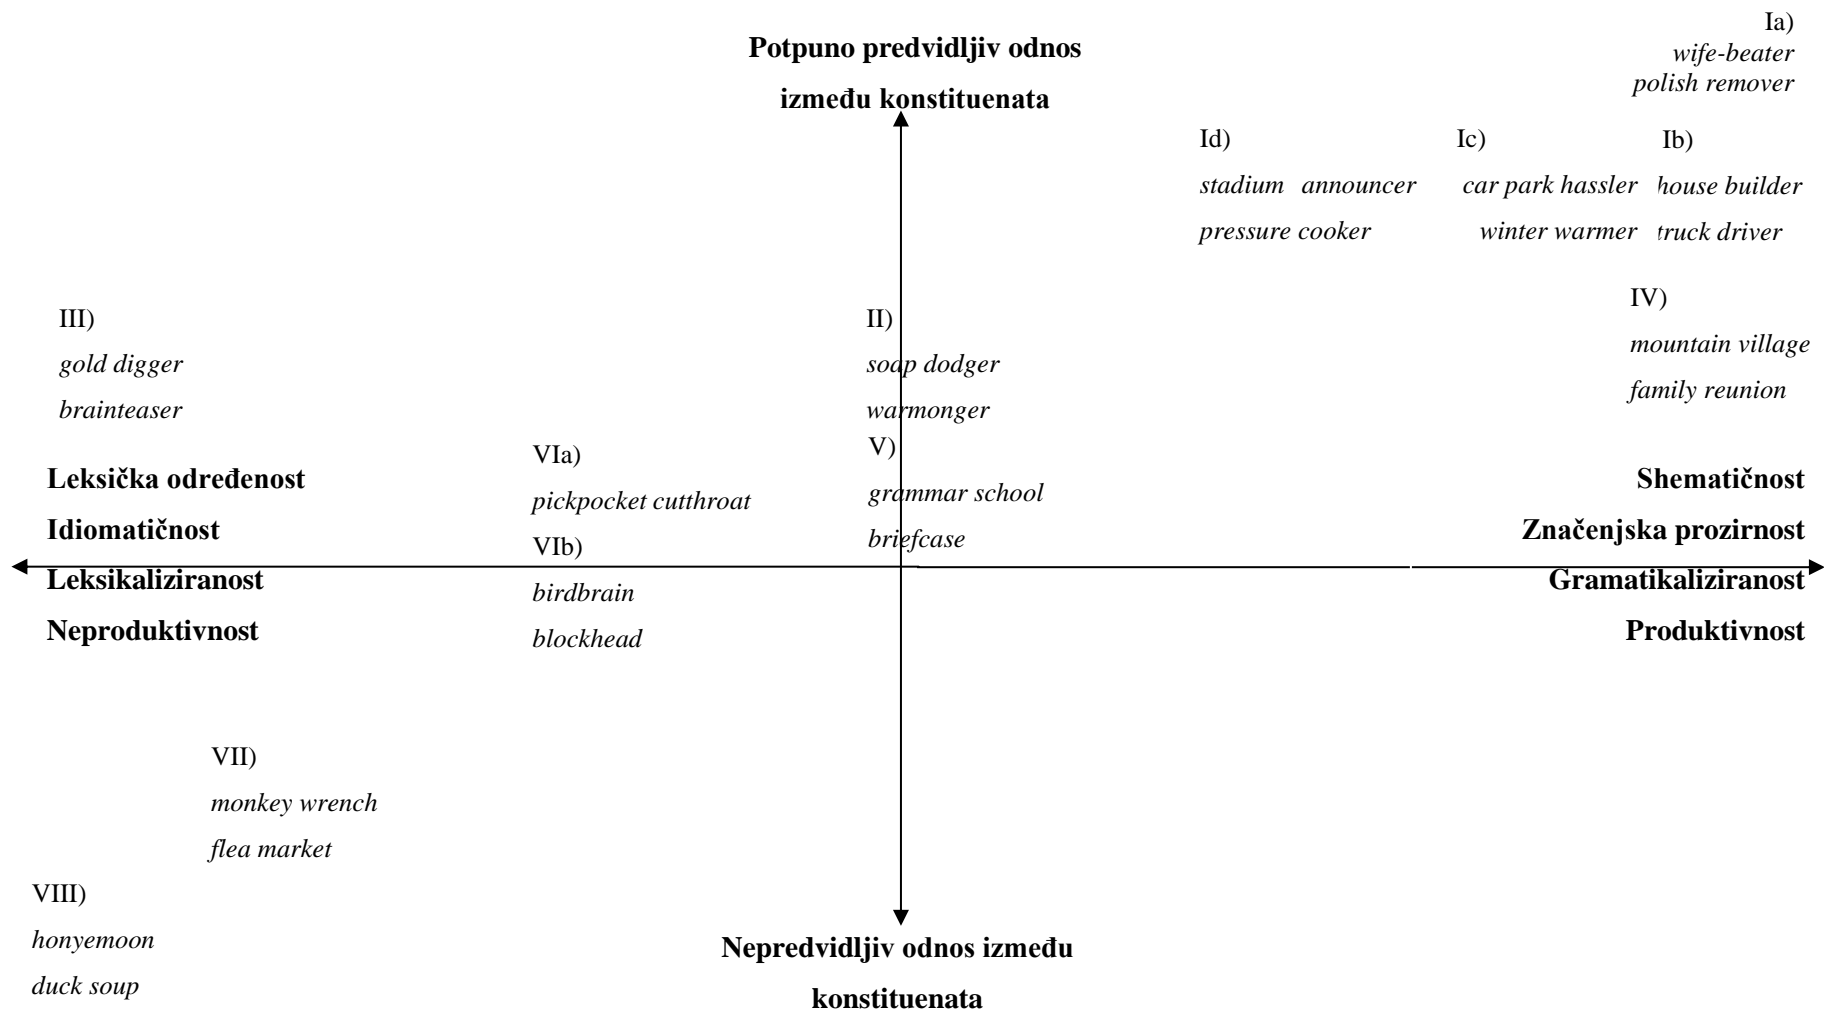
Ia)
*wife-beater*
*polish remover*

**Potpuno predvidljiv odnos između konstituenata**

Id)
*stadium announcer*
*pressure cooker*

Ic)
*car park hassler*
*winter warmer*

Ib)
*house builder*
*truck driver*

IV)
*mountain village*
*family reunion*

III)
*gold digger*
*brainteaser*

II)
*soap dodger*
*warmonger*

V)
*grammar school*
*briefcase*

VIa)
*pickpocket cutthroat*

VIb)
*birdbrain*
*blockhead*

**Leksička određenost**
**Idiomatičnost**
**Leksikaliziranost**
**Neproduktivnost**

**Shematičnost**
**Značenjska prozirnost**
**Gramatikaliziranost**
**Produktivnost**

VII)
*monkey wrench*
*flea market*

VIII)
*honyemoon*
*duck soup*

**Nepredvidljiv odnos između konstituenata**